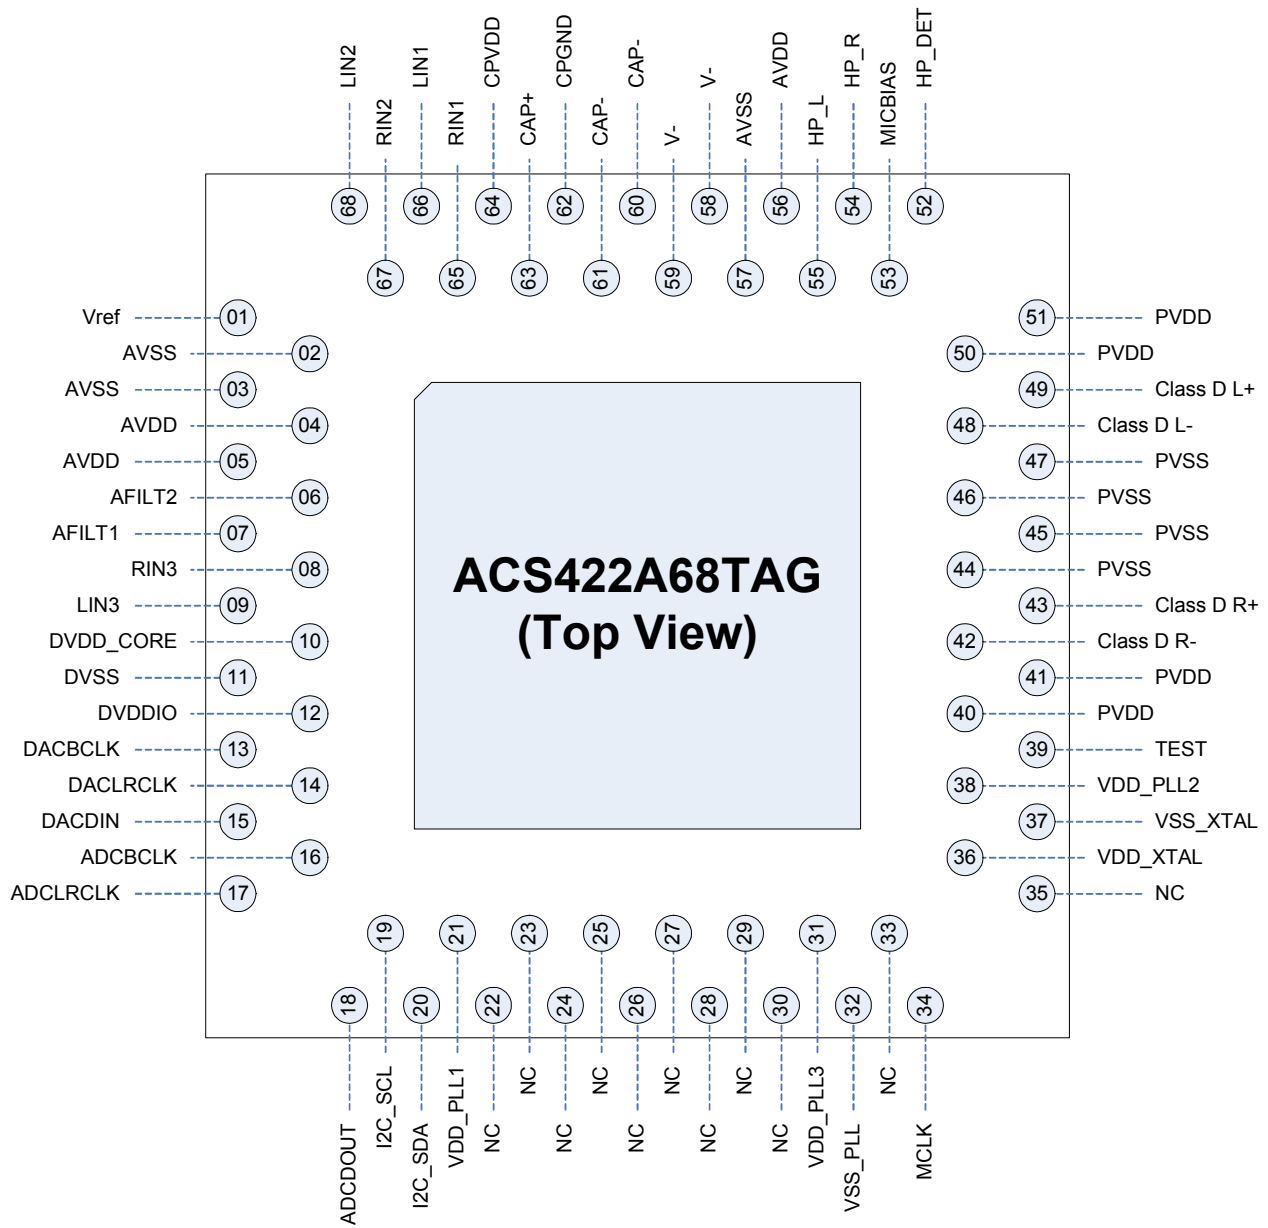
LIN2 RIN2 LIN1 RIN1 CPVDD CAP+ CPGND CAP- CAP- V- V- AVSS AVDD HP_L HP_R MICBIAS HP_DET

68 67 66 65 64 63 62 61 60 59 58 57 56 55 54 53 52

Vref 01
AVSS 02
AVSS 03
AVDD 04
AVDD 05
AFILT2 06
AFILT1 07
RIN3 08
LIN3 09
DVDD_CORE 10
DVSS 11
DVDDIO 12
DACBCLK 13
DACLRCLK 14
DACDIN 15
ADCBCLK 16
ADCLRCLK 17

ACS422A68TAG
(Top View)

51 PVDD
50 PVDD
49 Class D L+
48 Class D L-
47 PVSS
46 PVSS
45 PVSS
44 PVSS
43 Class D R+
42 Class D R-
41 PVDD
40 PVDD
39 TEST
38 VDD_PLL2
37 VSS_XTAL
36 VDD_XTAL
35 NC

19 21 23 25 27 29 31 33
18 20 22 24 26 28 30 32 34

ADCDOUT I2C_SCL I2C_SDA VDD_PLL1 NC NC NC NC NC NC NC NC VDD_PLL3 VSS_PLL NC MCLK